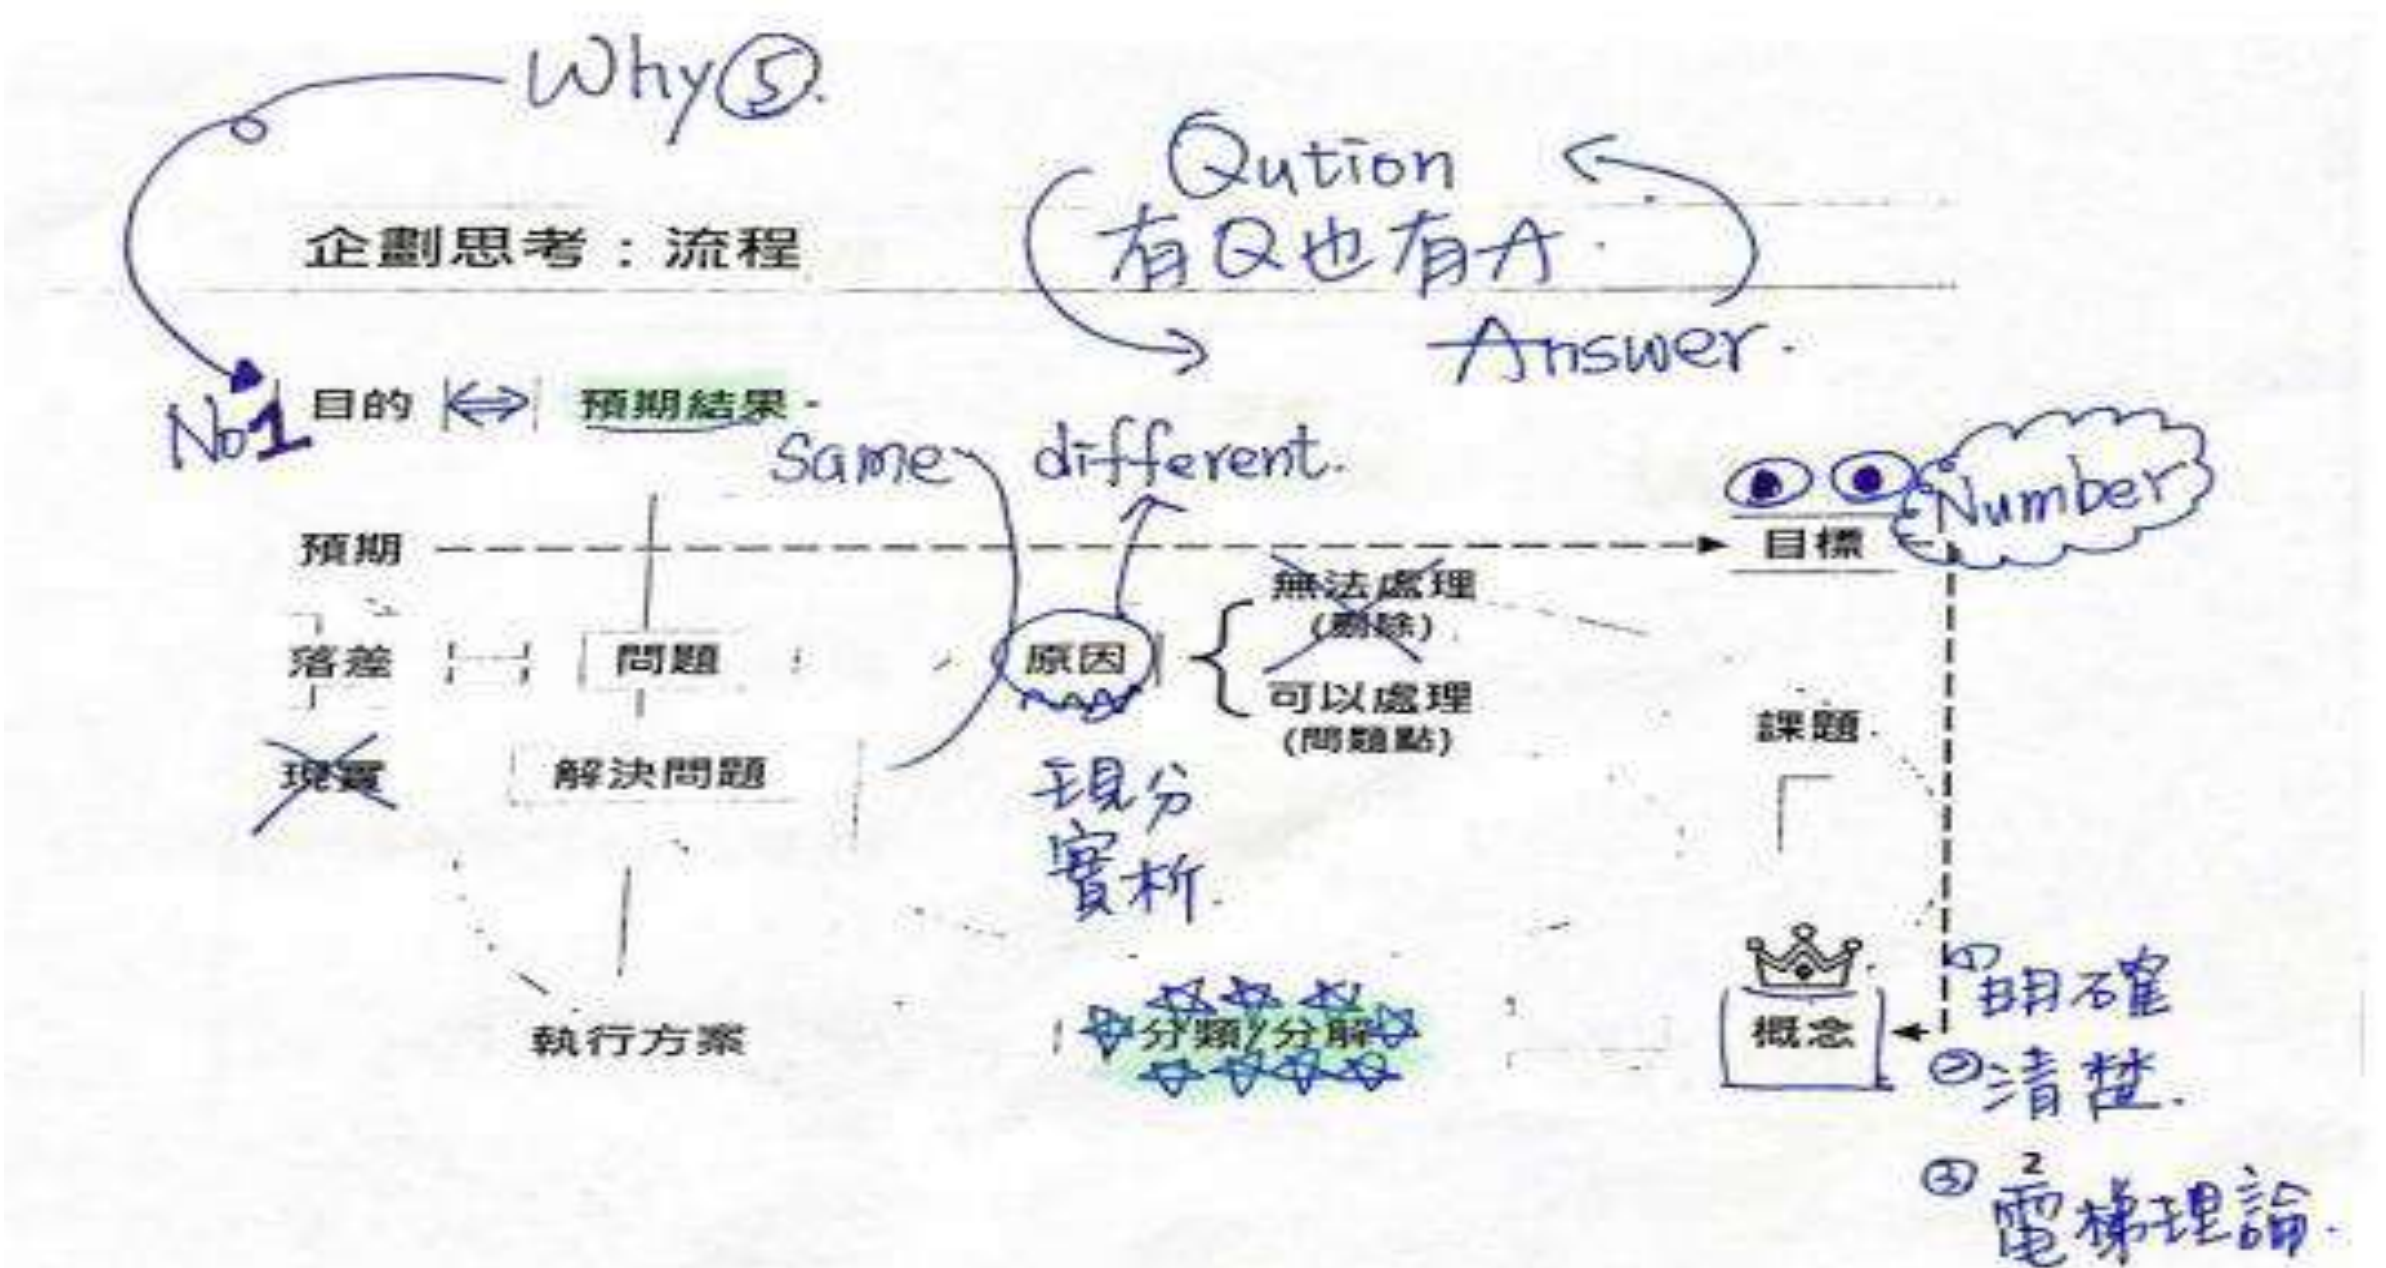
Why⑤.

Qution

企劃思考：流程

有Q也有A.

Answer.

No1 目的 ⟺ 預期結果.

Same different.

Number

預期 目標

無法處理 (刪除)

落差 問題 原因 可以處理 (問題點)

課題

現實 解決問題

現分 實析

執行方案 分類/分解

概念

①明確

②清楚.

③ 電梯理論.